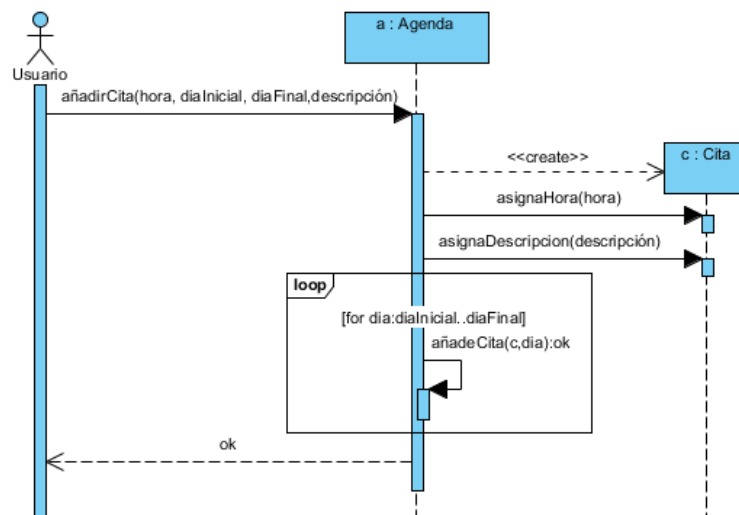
Usuario

a : Agenda

añadirCita(hora, diaInicial, diaFinal,descripción)

<<create>>

c : Cita

asignaHora(hora)

asignaDescripcion(descripción)

loop

[for dia:diaInicial..diaFinal]

añadeCita(c,dia):ok

ok